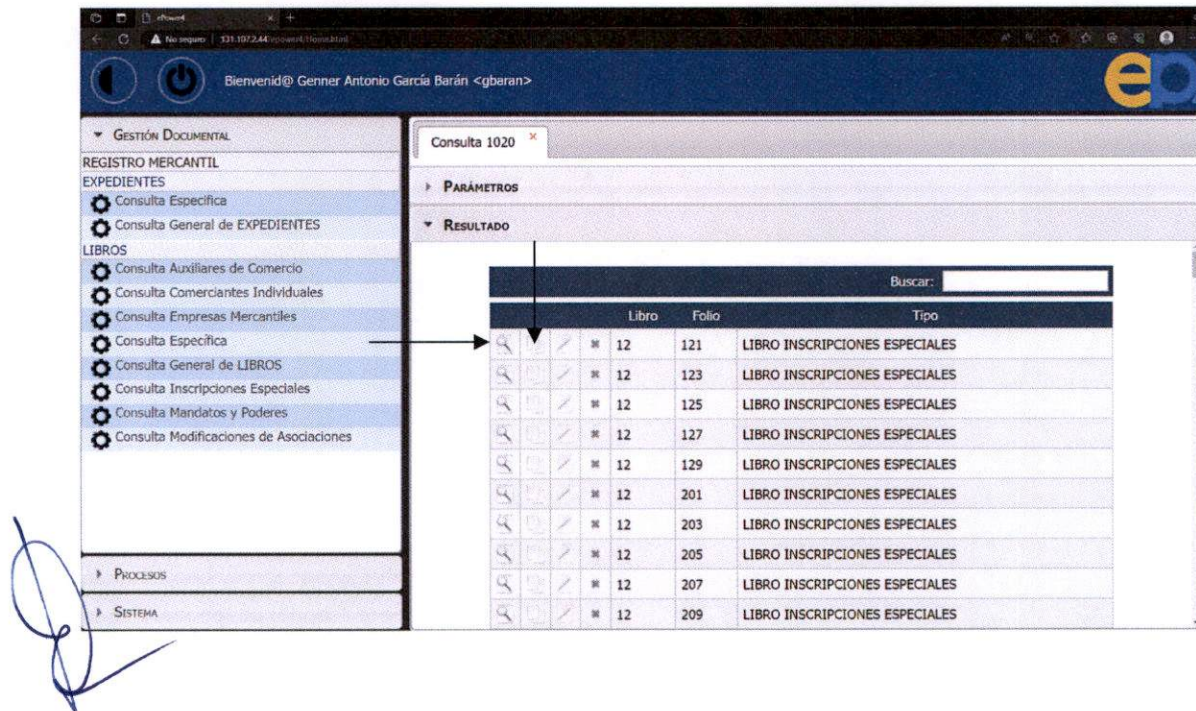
ePower

No seguro | 131.107.2.44/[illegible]

Bienvenid@ Genner Antonio García Barán <gbaran>

ep

GESTIÓN DOCUMENTAL
REGISTRO MERCANTIL
EXPEDIENTES
Consulta Especifica
Consulta General de EXPEDIENTES
LIBROS
Consulta Auxiliares de Comercio
Consulta Comerciantes Individuales
Consulta Empresas Mercantiles
Consulta Especifica
Consulta General de LIBROS
Consulta Inscripciones Especiales
Consulta Mandatos y Poderes
Consulta Modificaciones de Asociaciones

PROCESOS
SISTEMA

Consulta 1020 ×

PARÁMETROS

RESULTADO

Buscar:

| | | | | Libro | Folio | Tipo |
|---|---|---|---|---|---|---|
| | | | | 12 | 121 | LIBRO INSCRIPCIONES ESPECIALES |
| | | | | 12 | 123 | LIBRO INSCRIPCIONES ESPECIALES |
| | | | | 12 | 125 | LIBRO INSCRIPCIONES ESPECIALES |
| | | | | 12 | 127 | LIBRO INSCRIPCIONES ESPECIALES |
| | | | | 12 | 129 | LIBRO INSCRIPCIONES ESPECIALES |
| | | | | 12 | 201 | LIBRO INSCRIPCIONES ESPECIALES |
| | | | | 12 | 203 | LIBRO INSCRIPCIONES ESPECIALES |
| | | | | 12 | 205 | LIBRO INSCRIPCIONES ESPECIALES |
| | | | | 12 | 207 | LIBRO INSCRIPCIONES ESPECIALES |
| | | | | 12 | 209 | LIBRO INSCRIPCIONES ESPECIALES |